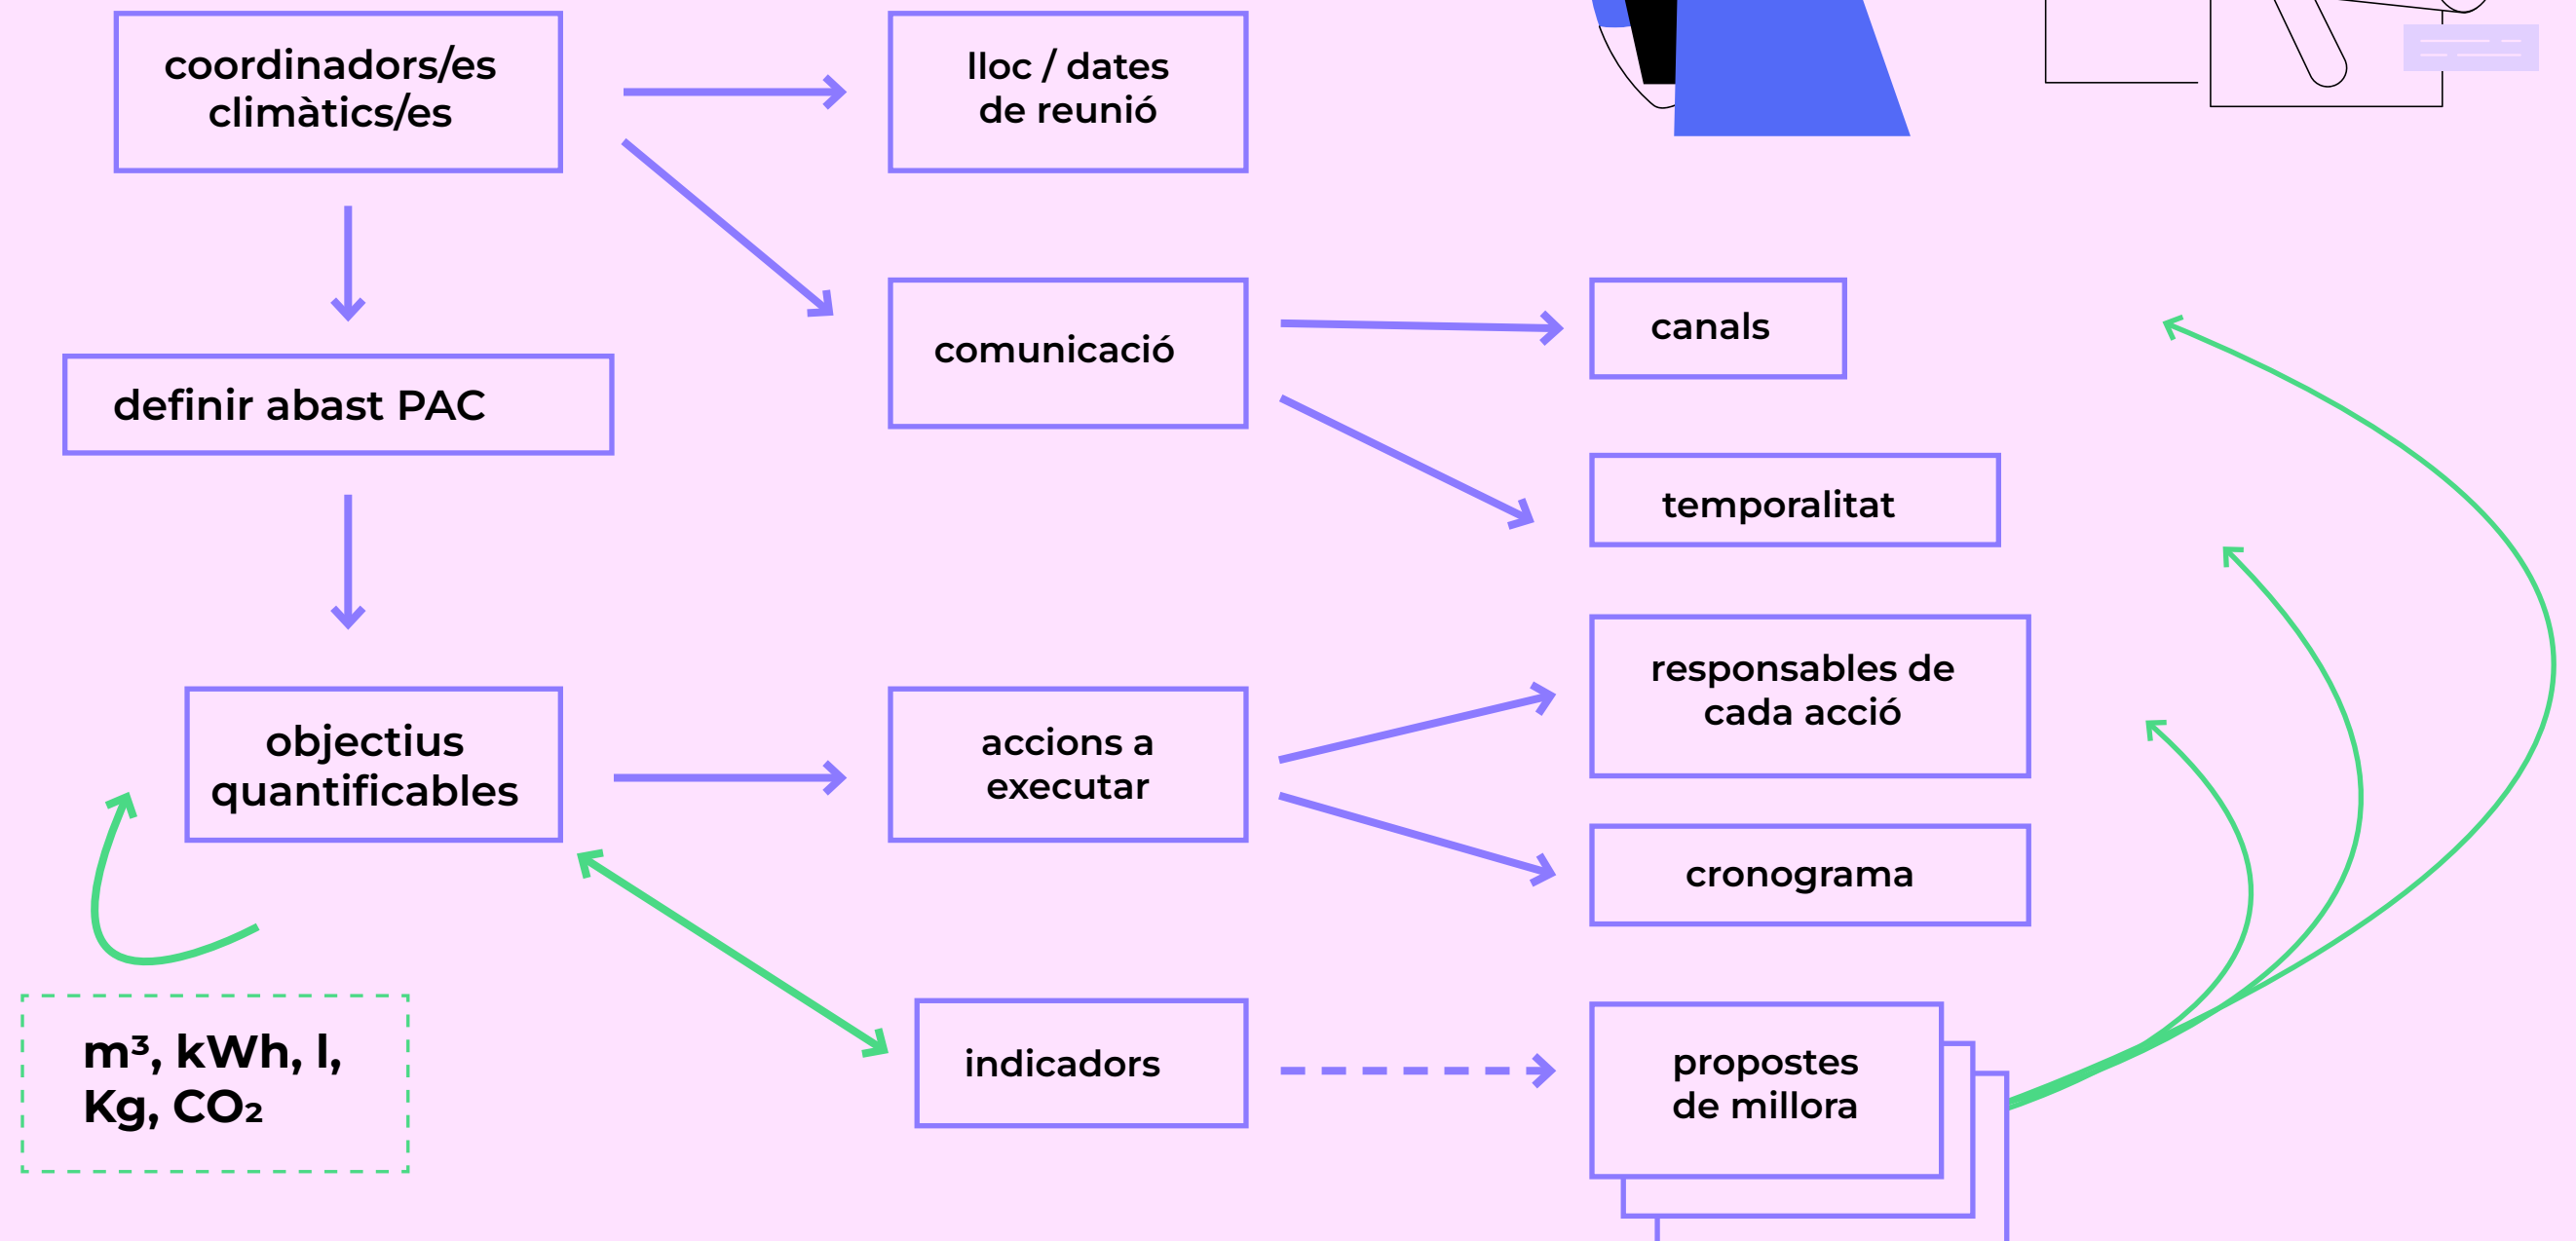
coordinadors/es climàtics/es

lloc / dates de reunió

definir abast PAC

comunicació

canals

temporalitat

objectius quantificables

accions a executar

responsables de cada acció

cronograma

indicadors

propostes de millora

$m^3$, kWh, l, Kg, $CO_2$